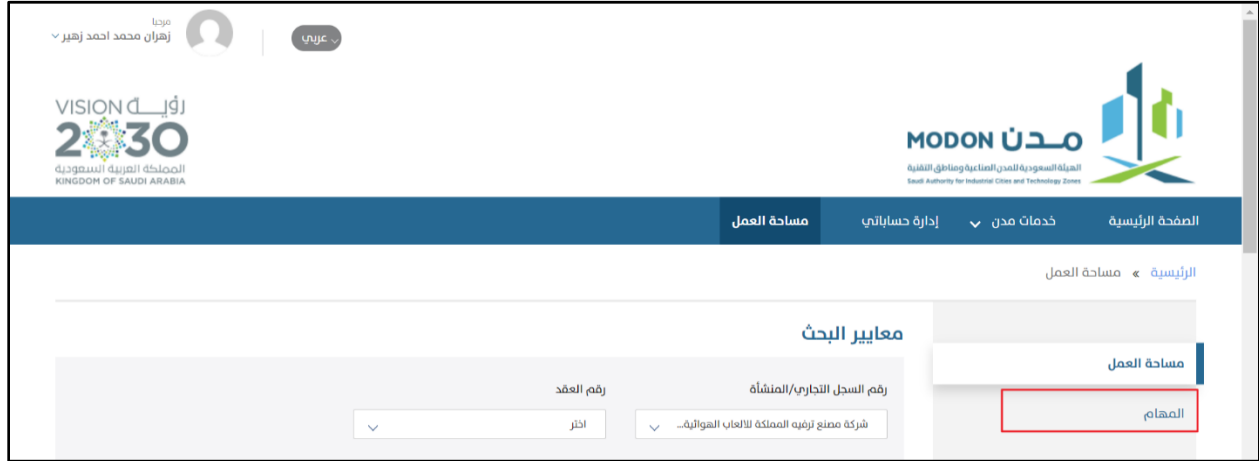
مرحبا
زهران محمد احمد زهير

عربي

VISION رؤية
2030
المملكة العربية السعودية
KINGDOM OF SAUDI ARABIA

MODON مدن
الهيئة السعودية للمدن الصناعية ومناطق التقنية
Saudi Authority for Industrial Cities and Technology Zones

الصفحة الرئيسية
خدمات مدن
إدارة حساباتي
مساحة العمل

الرئيسية » مساحة العمل

معايير البحث

رقم السجل التجاري/المنشأة
شركة مصنع ترفيه المملكة للالعاب الهوائية...

رقم العقد
اختر

مساحة العمل
المهام